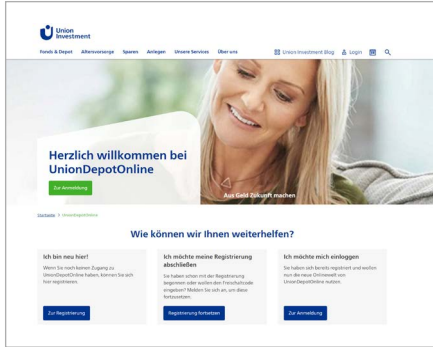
Union Investment

Fonds & Depot Altersvorsorge Sparen Anlegen Unsere Services Über uns

Union Investment Blog Login

Herzlich willkommen bei UnionDepotOnline

Zur Anmeldung

Aus Geld Zukunft machen

Startseite > UnionDepotOnline

Wie können wir Ihnen weiterhelfen?

Ich bin neu hier!

Wenn Sie noch keinen Zugang zu UnionDepotOnline haben, können Sie sich hier registrieren.

Zur Registrierung

Ich möchte meine Registrierung abschließen

Sie haben schon mit der Registrierung begonnen oder wollen den Freischaltcode eingeben? Melden Sie sich an, um diese fortzusetzen.

Registrierung fortsetzen

Ich möchte mich einloggen

Sie haben sich bereits registriert und wollen nun die neue Onlinewelt von UnionDepotOnline nutzen.

Zur Anmeldung